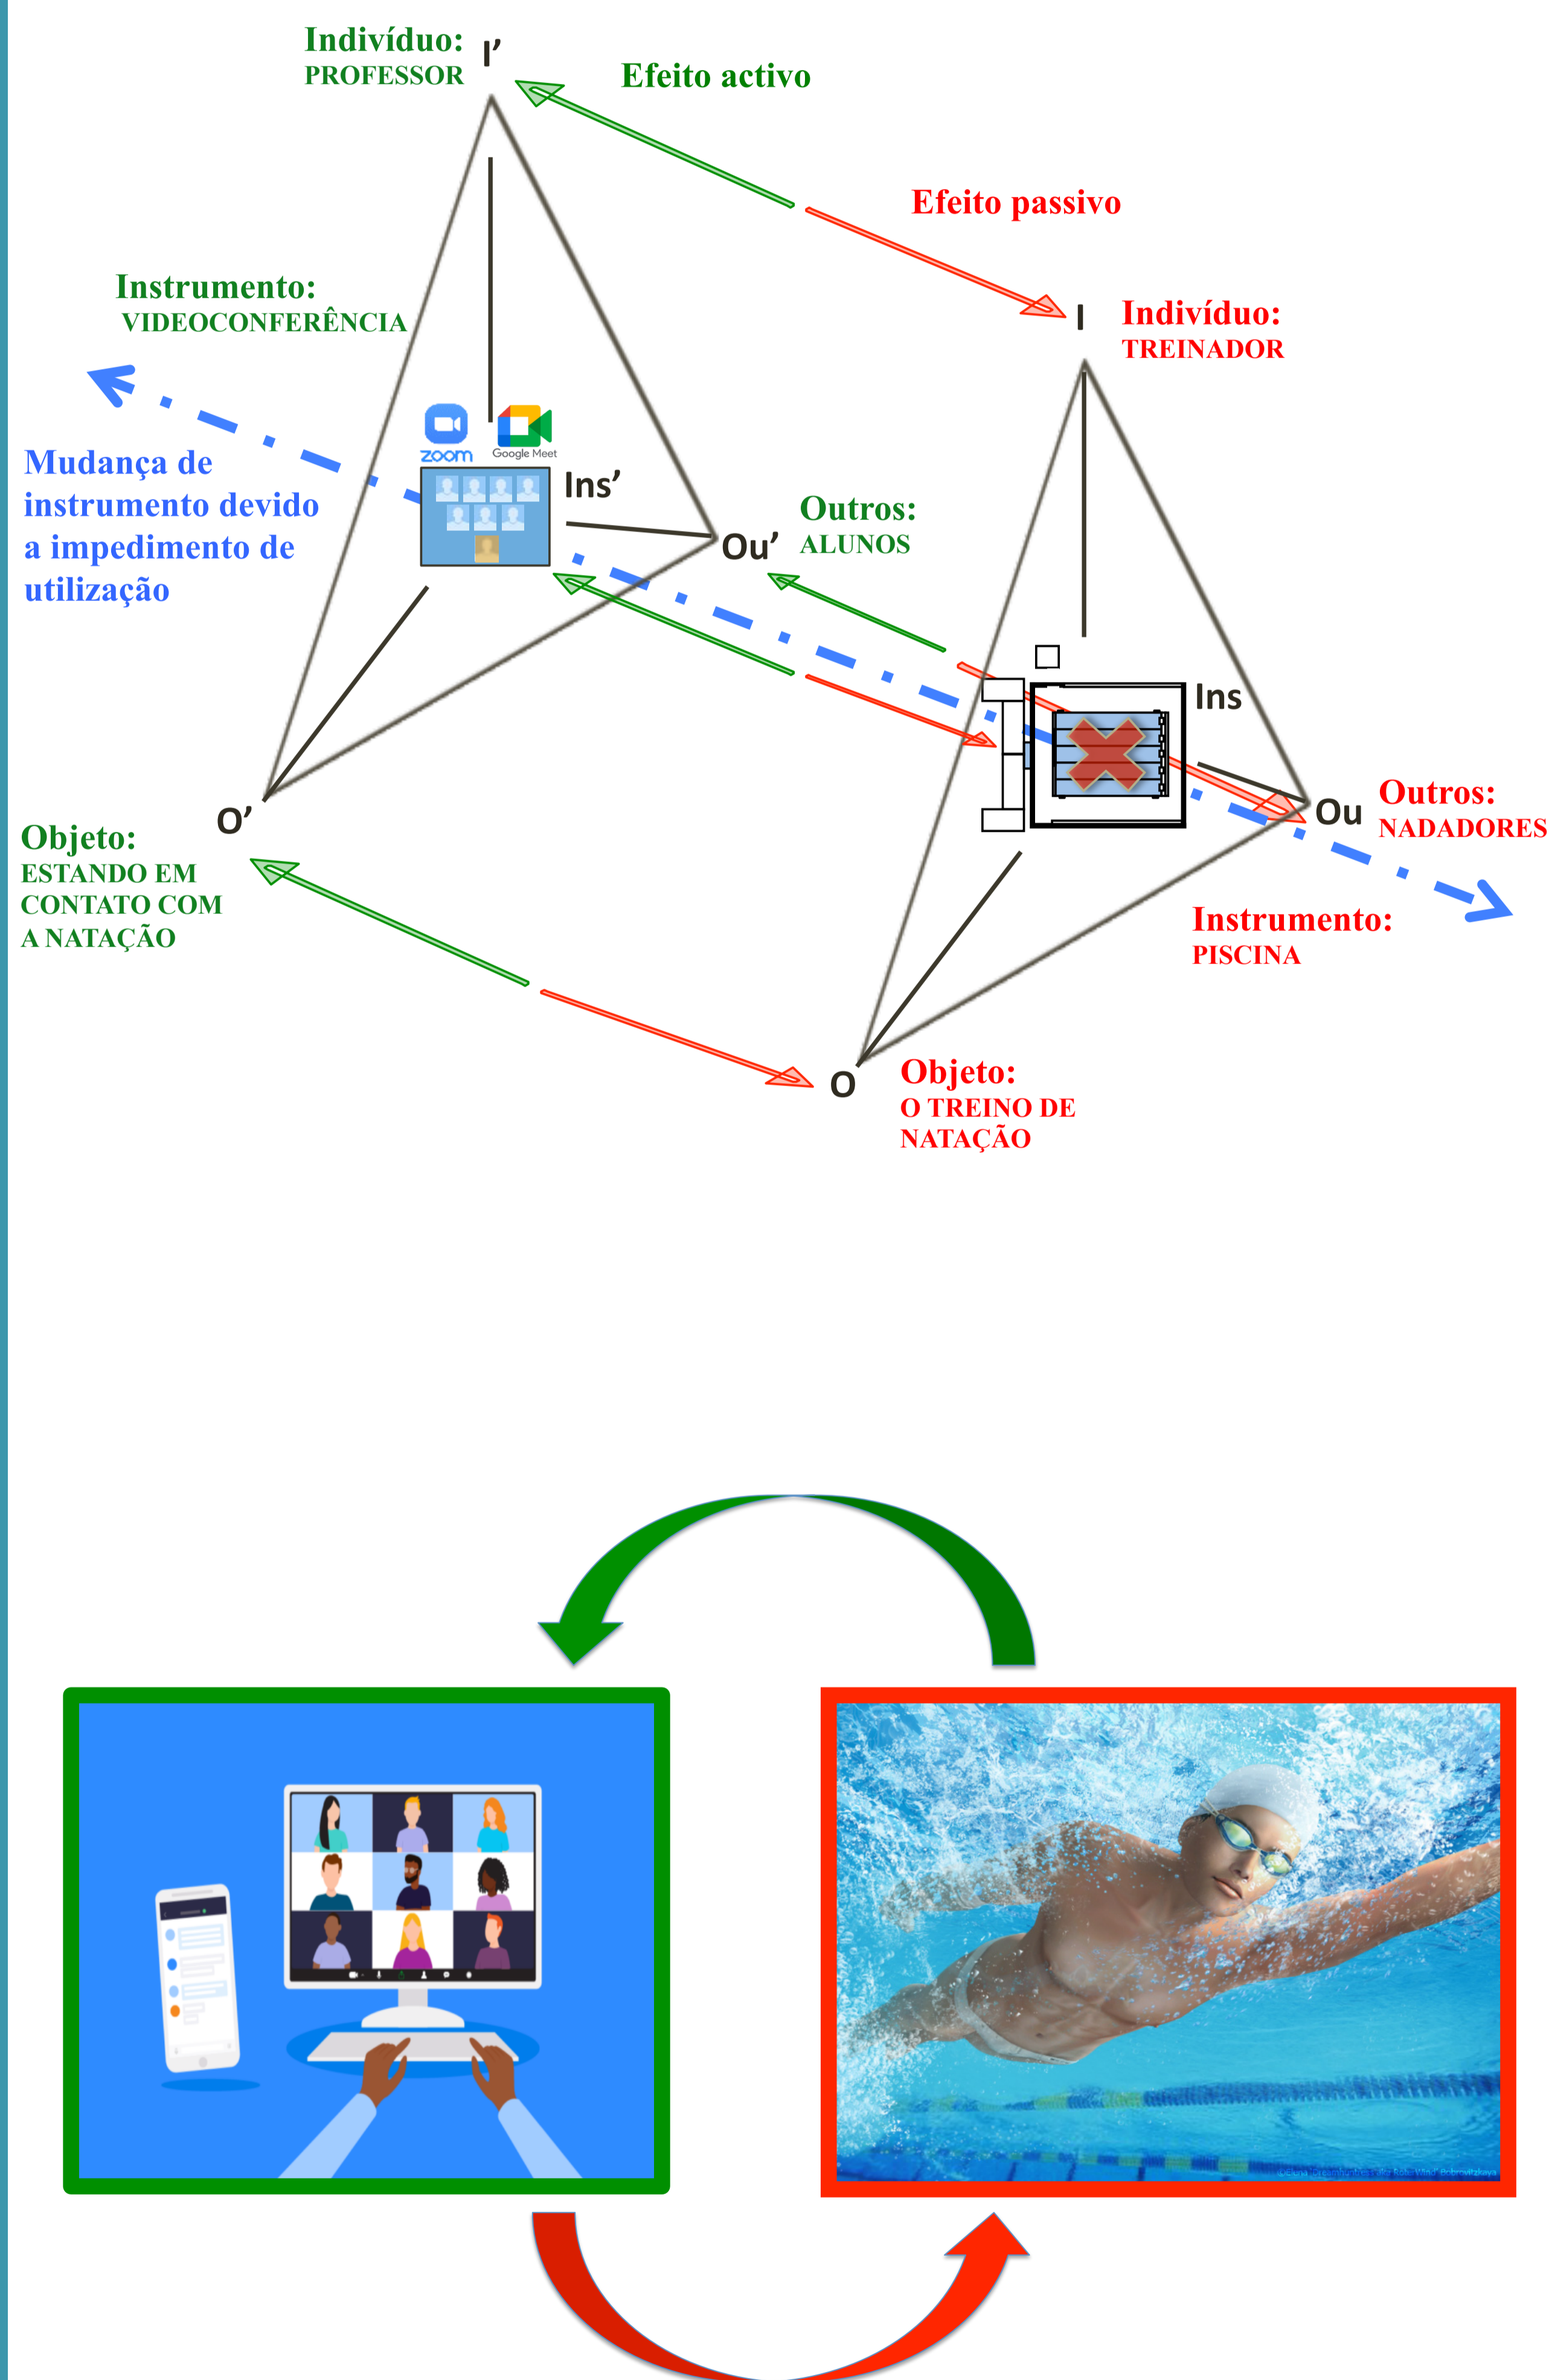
Indivíduo: PROFESSOR I’

Efeito activo

Efeito passivo

Instrumento: VIDEOCONFERÊNCIA

I Indivíduo: TREINADOR

zoom

Google Meet

Mudança de instrumento devido a impedimento de utilização

Ins’

Outros: ALUNOS

Ou’

Ins

Ou Outros: NADADORES

O’

Objeto: ESTANDO EM CONTATO COM A NATAÇÃO

Instrumento: PISCINA

O Objeto: O TREINO DE NATAÇÃO